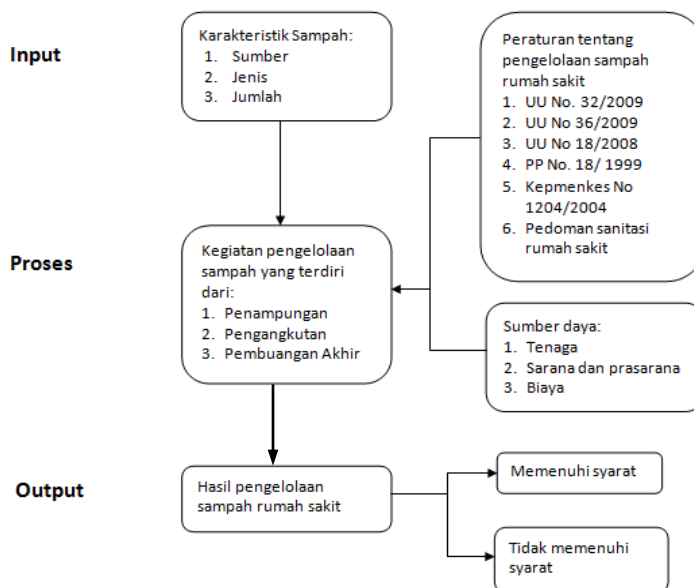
Input

Karakteristik Sampah:
1. Sumber
2. Jenis
3. Jumlah

Peraturan tentang pengelolaan sampah rumah sakit
1. UU No. 32/2009
2. UU No 36/2009
3. UU No 18/2008
4. PP No. 18/ 1999
5. Kepmenkes No 1204/2004
6. Pedoman sanitasi rumah sakit

Proses

Kegiatan pengelolaan sampah yang terdiri dari:
1. Penampungan
2. Pengangkutan
3. Pembuangan Akhir

Sumber daya:
1. Tenaga
2. Sarana dan prasarana
3. Biaya

Output

Hasil pengelolaan sampah rumah sakit

Memenuhi syarat

Tidak memenuhi syarat